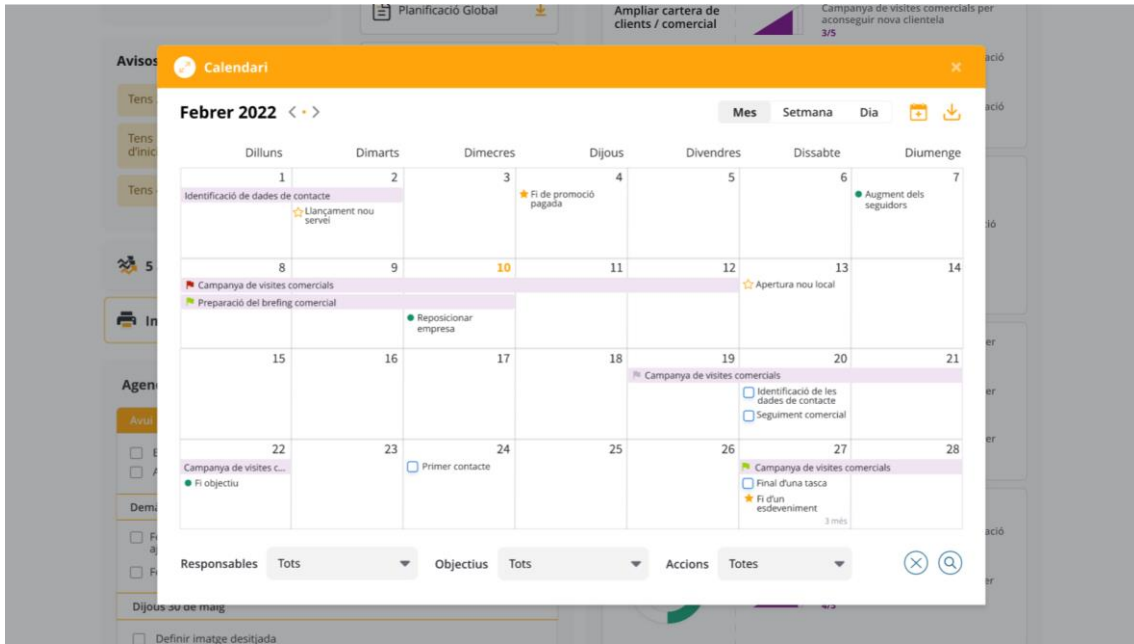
Planificació Global

Ampliar cartera de clients / comercial

Campanya de visites comercials per aconseguir nova clientela
3/5

Avisos

Tens

Tens d'inici

Tens

5

Im

Agen

Avui

Dema

Dijous 30 de maig

Definir imatge desitjada

Calendari

Febrer 2022

Mes | Setmana | Dia

| Dilluns | Dimarts | Dimecres | Dijous | Divendres | Dissabte | Diumenge |
|---|---|---|---|---|---|---|
| 1 Identificació de dades de contacte | 2 Llançament nou servei | 3 | 4 Fi de promoció pagada | 5 | 6 | 7 Augment dels seguidors |
| 8 Campanya de visites comercials; Preparació del brefing comercial | 9 | 10 Reposicionar empresa | 11 | 12 | 13 Apertura nou local | 14 |
| 15 | 16 | 17 | 18 | 19 Campanya de visites comercials | 20 Identificació de les dades de contacte; Seguiment comercial | 21 |
| 22 Campanya de visites c...; Fi objectiu | 23 | 24 Primer contacte | 25 | 26 | 27 Campanya de visites comercials; Final d'una tasca; Fi d'un esdeveniment; 3 més | 28 |

Responsables Tots

Objectius Tots

Accions Totes

ació

ació

ció

er

er

er

ació

er

4/5